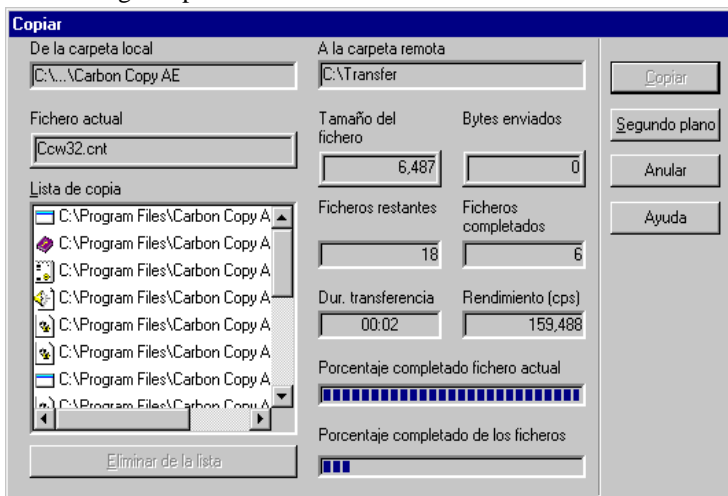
Copiar

De la carpeta local
C:\...\Carbon Copy AE

Fichero actual
Ccw32.cnt

Lista de copia
C:\Program Files\Carbon Copy A
C:\Program Files\Carbon Copy A
C:\Program Files\Carbon Copy A
C:\Program Files\Carbon Copy A
C:\Program Files\Carbon Copy A
C:\Program Files\Carbon Copy A
C:\Program Files\Carbon Copy A
C:\Program Files\Carbon Copy A

Eliminar de la lista

A la carpeta remota
C:\Transfer

Tamaño del fichero
6,487

Bytes enviados
0

Ficheros restantes
18

Ficheros completados
6

Dur. transferencia
00:02

Rendimiento (cps)
159,488

Porcentaje completado fichero actual

Porcentaje completado de los ficheros

Copiar
Segundo plano
Anular
Ayuda